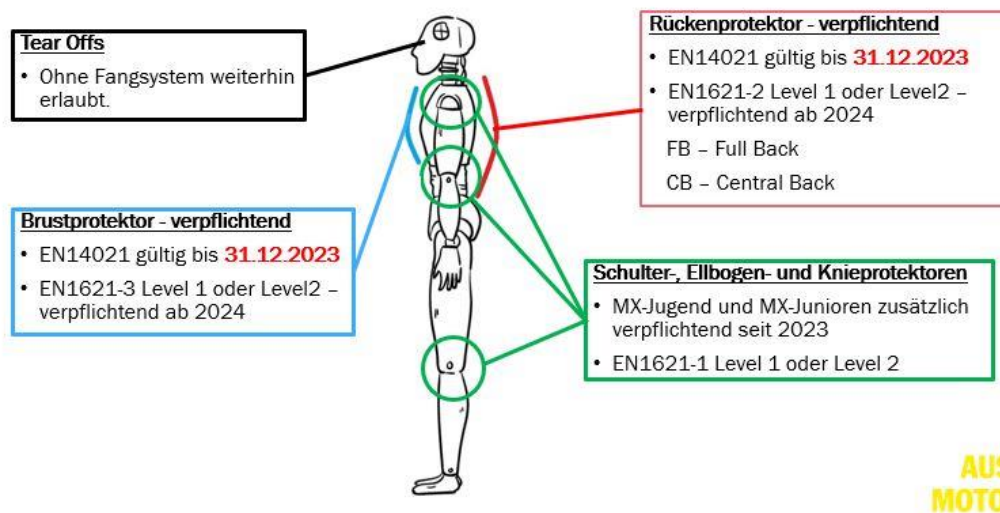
Tear Offs

• Ohne Fangsystem weiterhin erlaubt.

Rückenprotektor - verpflichtend

• EN14021 gültig bis 31.12.2023

• EN1621-2 Level 1 oder Level2 – verpflichtend ab 2024

FB – Full Back

CB – Central Back

Brustprotektor - verpflichtend

• EN14021 gültig bis 31.12.2023

• EN1621-3 Level 1 oder Level2 – verpflichtend ab 2024

Schulter-, Ellbogen- und Knieprotektoren

• MX-Jugend und MX-Junioren zusätzlich verpflichtend seit 2023

• EN1621-1 Level 1 oder Level 2

AUS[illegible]
MOTO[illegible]